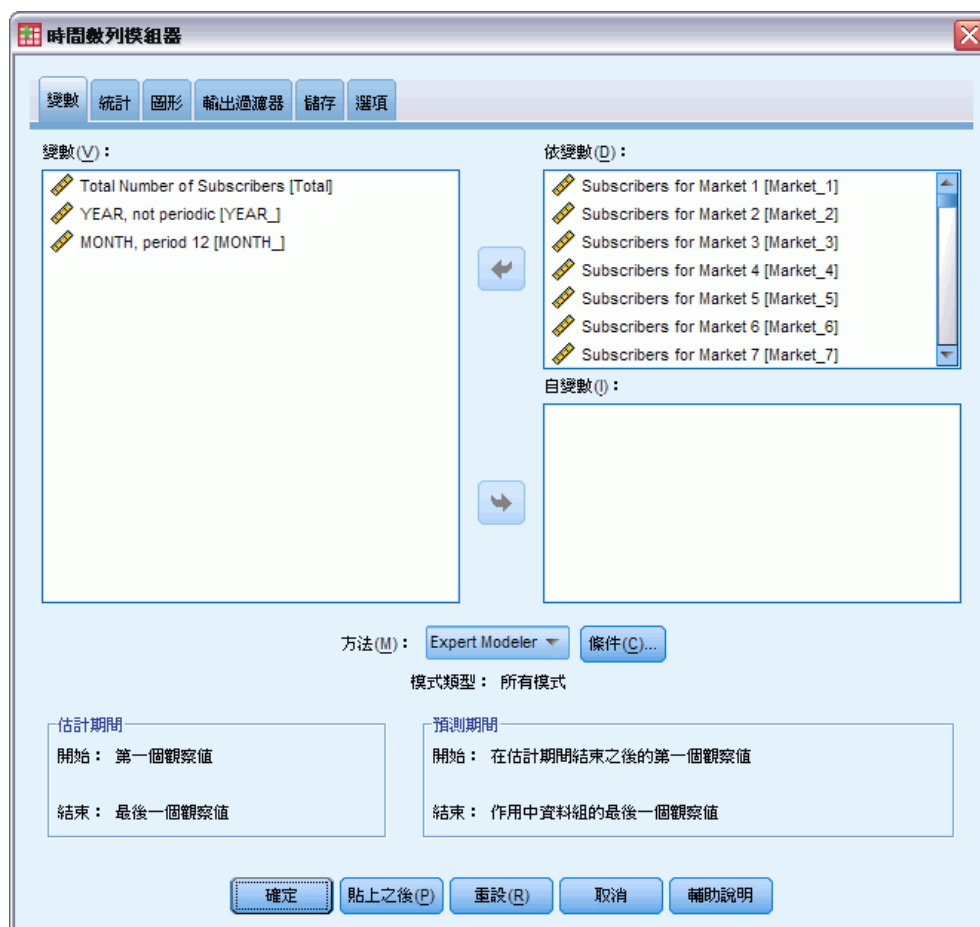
時間數列模組器

變數 統計 圖形 輸出過濾器 儲存 選項

變數(V)：
Total Number of Subscribers [Total]
YEAR, not periodic [YEAR_]
MONTH, period 12 [MONTH_]

依變數(D)：
Subscribers for Market 1 [Market_1]
Subscribers for Market 2 [Market_2]
Subscribers for Market 3 [Market_3]
Subscribers for Market 4 [Market_4]
Subscribers for Market 5 [Market_5]
Subscribers for Market 6 [Market_6]
Subscribers for Market 7 [Market_7]

自變數(I)：

方法(M)： Expert Modeler 條件(C)...

模式類型： 所有模式

估計期間
開始： 第一個觀察值
結束： 最後一個觀察值

預測期間
開始： 在估計期間結束之後的第一個觀察值
結束： 作用中資料組的最後一個觀察值

確定 貼上之後(P) 重設(R) 取消 輔助說明